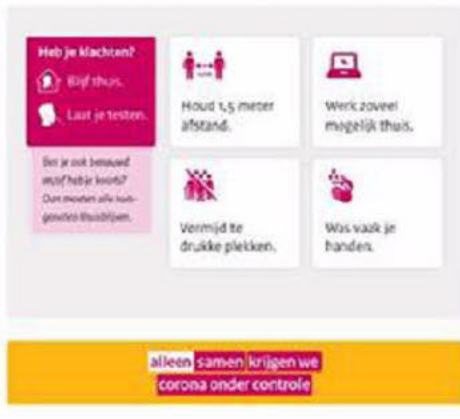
Heb je klachten?

Blijf thuis.

Laat je testen.

Ben je ook benauwd en/of heb je koorts? Dan moeten alle huisgenoten thuisblijven.

Houd 1,5 meter afstand.

Werk zoveel mogelijk thuis.

Vermijd te drukke plekken.

Was vaak je handen.

alleen samen krijgen we corona onder controle